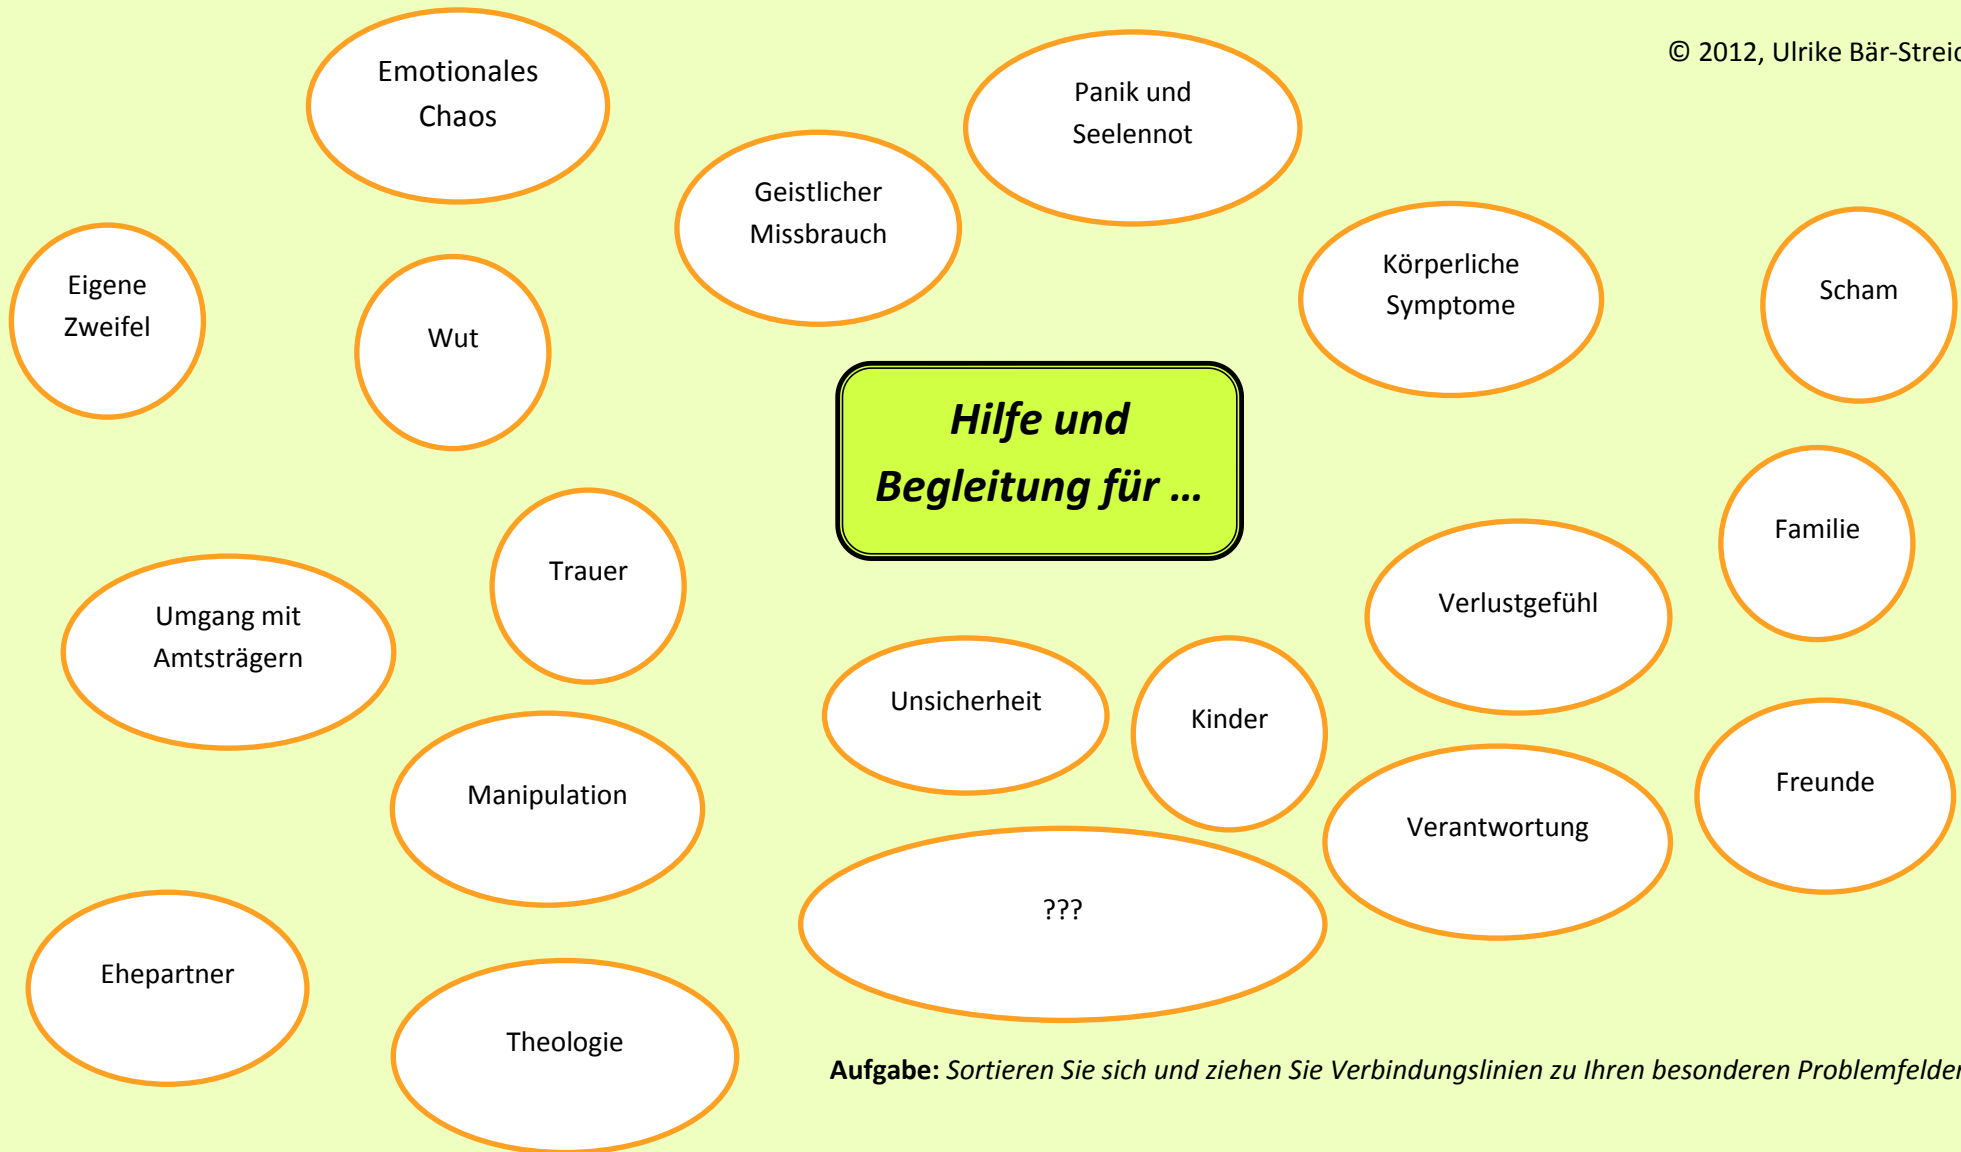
© 2012, Ulrike Bär-Streic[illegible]

Emotionales Chaos

Panik und Seelennot

Geistlicher Missbrauch

Eigene Zweifel

Wut

Körperliche Symptome

Scham

Hilfe und Begleitung für …

Familie

Trauer

Umgang mit Amtsträgern

Verlustgefühl

Unsicherheit

Kinder

Manipulation

Freunde

Verantwortung

???

Ehepartner

Theologie

**Aufgabe:** *Sortieren Sie sich und ziehen Sie Verbindungslinien zu Ihren besonderen Problemfelder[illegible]*